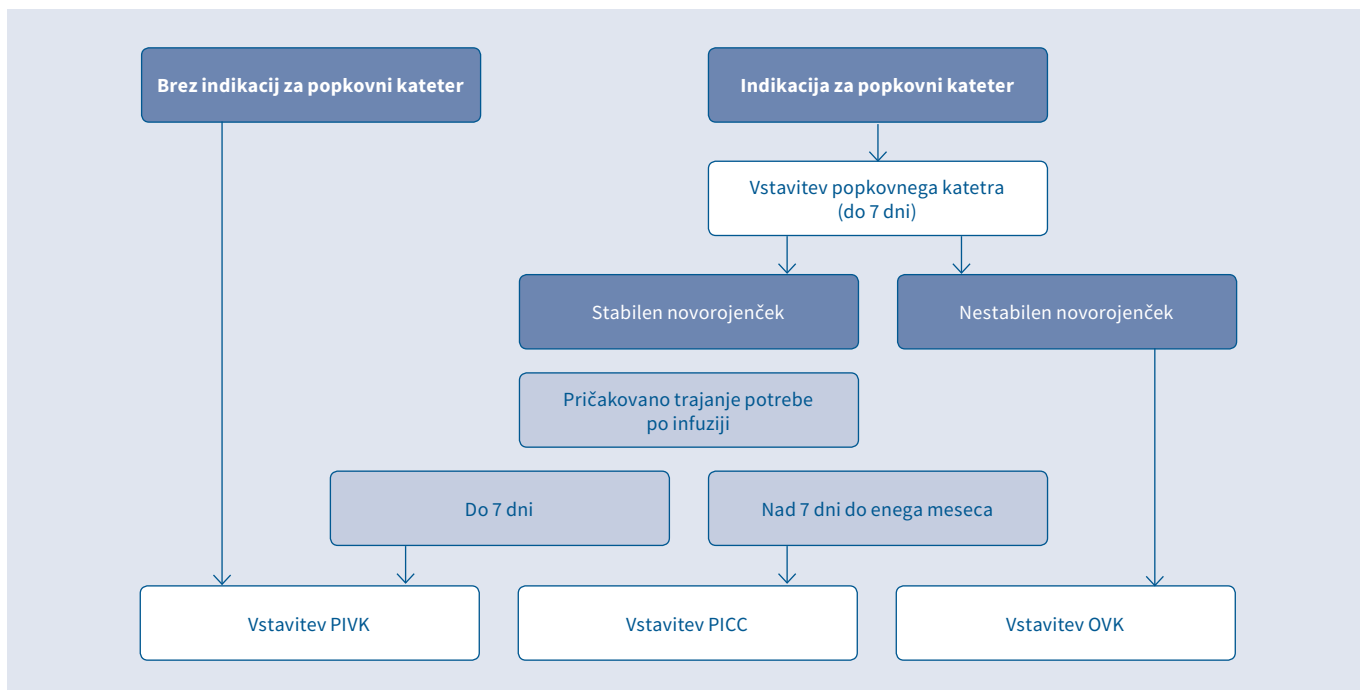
Brez indikacij za popkovni kateter

Indikacija za popkovni kateter

Vstavitev popkovnega katetra (do 7 dni)

Stabilen novorojenček

Nestabilen novorojenček

Pričakovano trajanje potrebe po infuziji

Do 7 dni

Nad 7 dni do enega meseca

Vstavitev PIVK

Vstavitev PICC

Vstavitev OVK